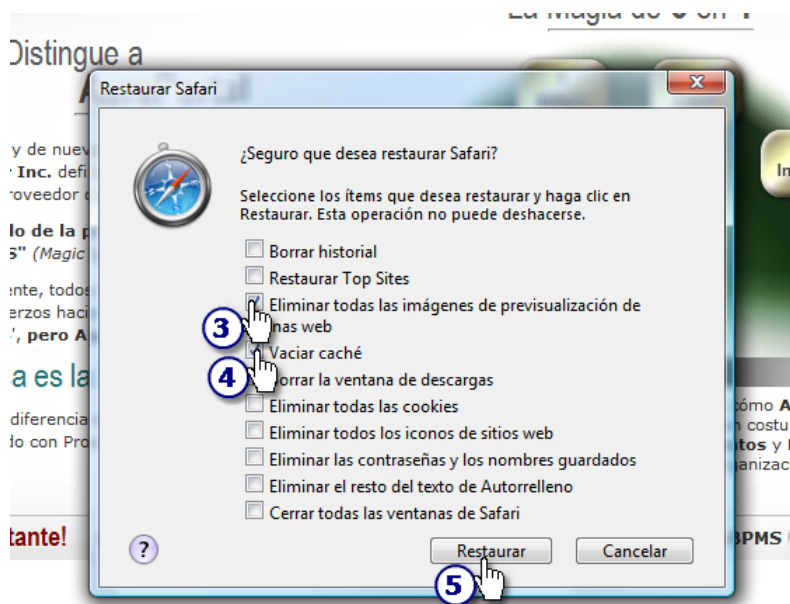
La Magia de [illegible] en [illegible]

Distingue a

A

y de nuev

Inc. defi

roveedor d

lo de la p

5" (Magic

ente, todos

erzos haci

", pero A

a es la

diferencia

do con Pro

tante!

In

cómo A

n costu

ntos y

ganizac

BPMS

Restaurar Safari

X

¿Seguro que desea restaurar Safari?

Seleccione los ítems que desea restaurar y haga clic en Restaurar. Esta operación no puede deshacerse.

Borrar historial

Restaurar Top Sites

Eliminar todas las imágenes de previsualización de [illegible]nas web

3

Vaciar caché

4

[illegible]orrar la ventana de descargas

Eliminar todas las cookies

Eliminar todos los iconos de sitios web

Eliminar las contraseñas y los nombres guardados

Eliminar el resto del texto de Autorrelleno

Cerrar todas las ventanas de Safari

?

Restaurar

Cancelar

5